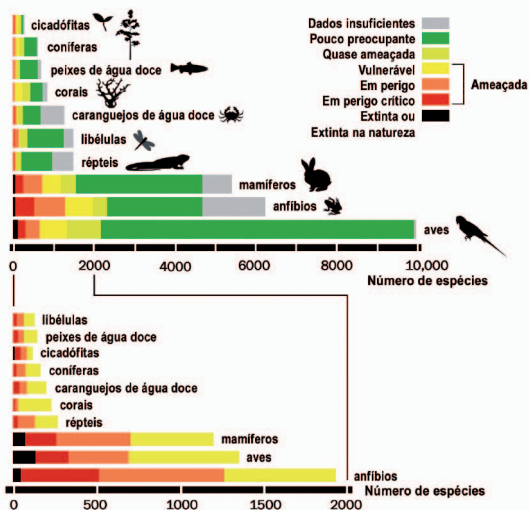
cicadófitas
coníferas
peixes de água doce
corais
caranguejos de água doce
libélulas
répteis
mamíferos
anfíbios
aves

Dados insuficientes
Pouco preocupante
Quase ameaçada
Vulnerável
Em perigo
Em perigo crítico
Extinta ou
Extinta na natureza
Ameaçada

0
2000
4000
6000
8000
10,000
Número de espécies

libélulas
peixes de água doce
cicadófitas
coníferas
caranguejos de água doce
corais
répteis
mamíferos
aves
anfíbios

0
500
1000
1500
2000
Número de espécies